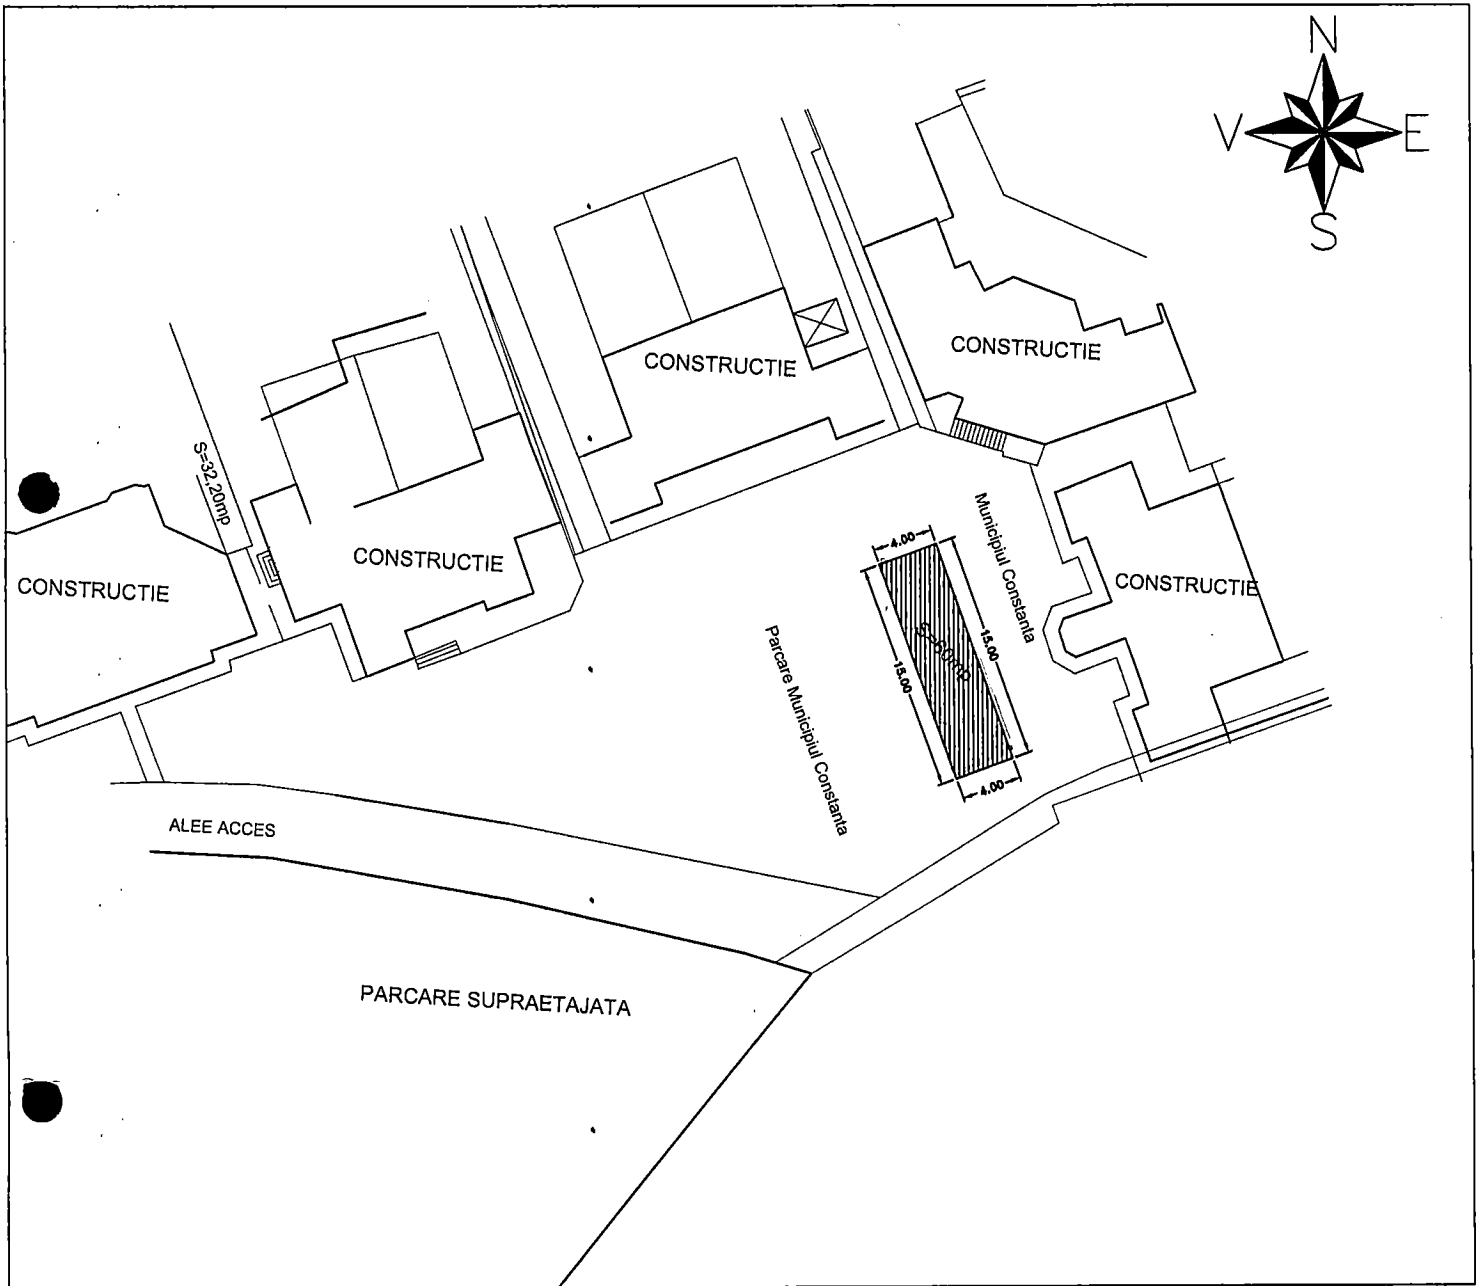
N
V
E
S

CONSTRUCTIE

CONSTRUCTIE

S=32,20mp

CONSTRUCTIE

CONSTRUCTIE

Municipiul Constanta

4.00

CONSTRUCTIE

S=60mp

15.00

15.00

Parcare Municipiul Constanta

4.00

ALEE ACCES

PARCARE SUPRAETAJATA